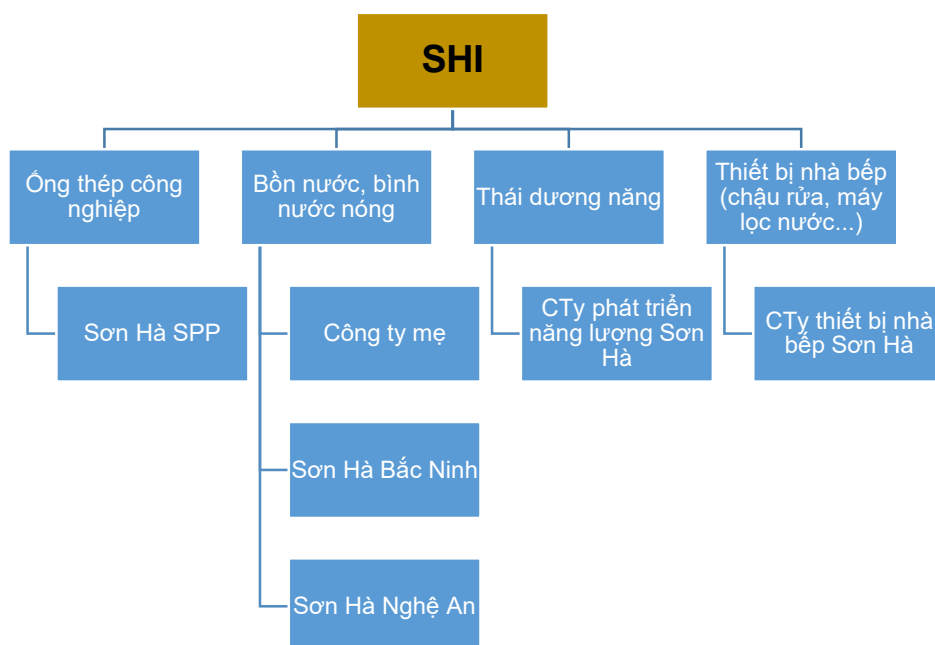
SHI

Ống thép công nghiệp

Sơn Hà SPP

Bồn nước, bình nước nóng

Công ty mẹ

Sơn Hà Bắc Ninh

Sơn Hà Nghệ An

Thái dương năng

CTy phát triển năng lượng Sơn Hà

Thiết bị nhà bếp (chậu rửa, máy lọc nước...)

CTy thiết bị nhà bếp Sơn Hà